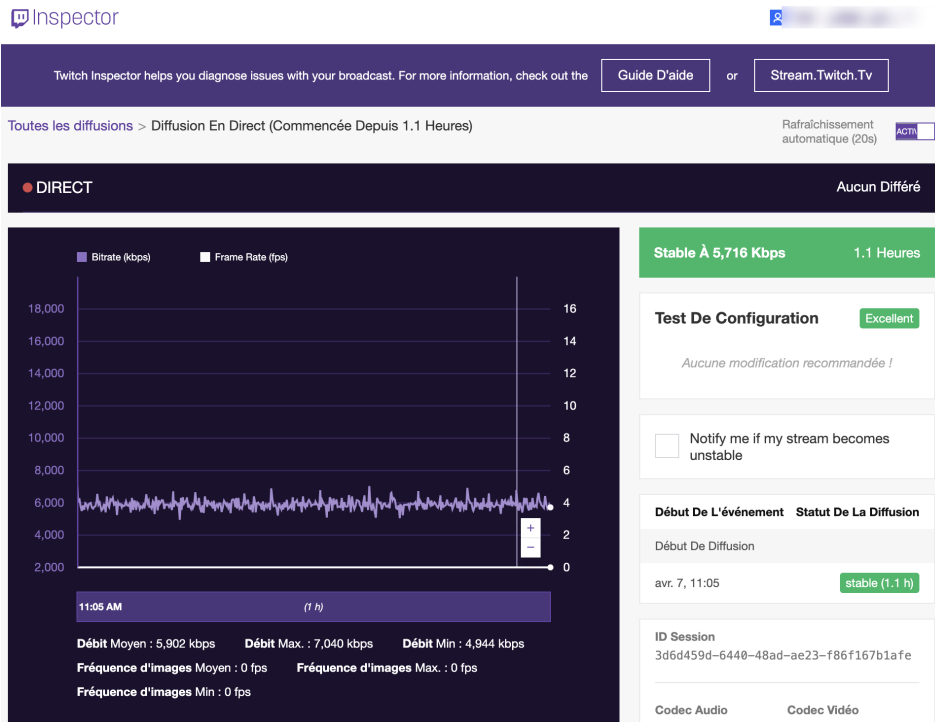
Inspector

Twitch Inspector helps you diagnose issues with your broadcast. For more information, check out the Guide D'aide or Stream.Twitch.Tv

Toutes les diffusions > Diffusion En Direct (Commencée Depuis 1.1 Heures)

Rafraîchissement automatique (20s) ACTI

DIRECT

Aucun Différé

Bitrate (kbps) Frame Rate (fps)

| | | |
|---|---|---|
| 18,000 | | 16 |
| 16,000 | | 14 |
| 14,000 | | 12 |
| 12,000 | | 10 |
| 10,000 | | 8 |
| 8,000 | | 6 |
| 6,000 | | 4 |
| 4,000 | | 2 |
| 2,000 | | 0 |

+
−

11:05 AM (1 h)

Débit Moyen : 5,902 kbps Débit Max. : 7,040 kbps Débit Min : 4,944 kbps
Fréquence d'images Moyen : 0 fps Fréquence d'images Max. : 0 fps
Fréquence d'images Min : 0 fps

Stable À 5,716 Kbps 1.1 Heures

Test De Configuration Excellent

Aucune modification recommandée !

Notify me if my stream becomes unstable

Début De L'événement Statut De La Diffusion

Début De Diffusion

avr. 7, 11:05 stable (1.1 h)

ID Session
3d6d459d-6440-48ad-ae23-f86f167b1afe

Codec Audio Codec Vidéo